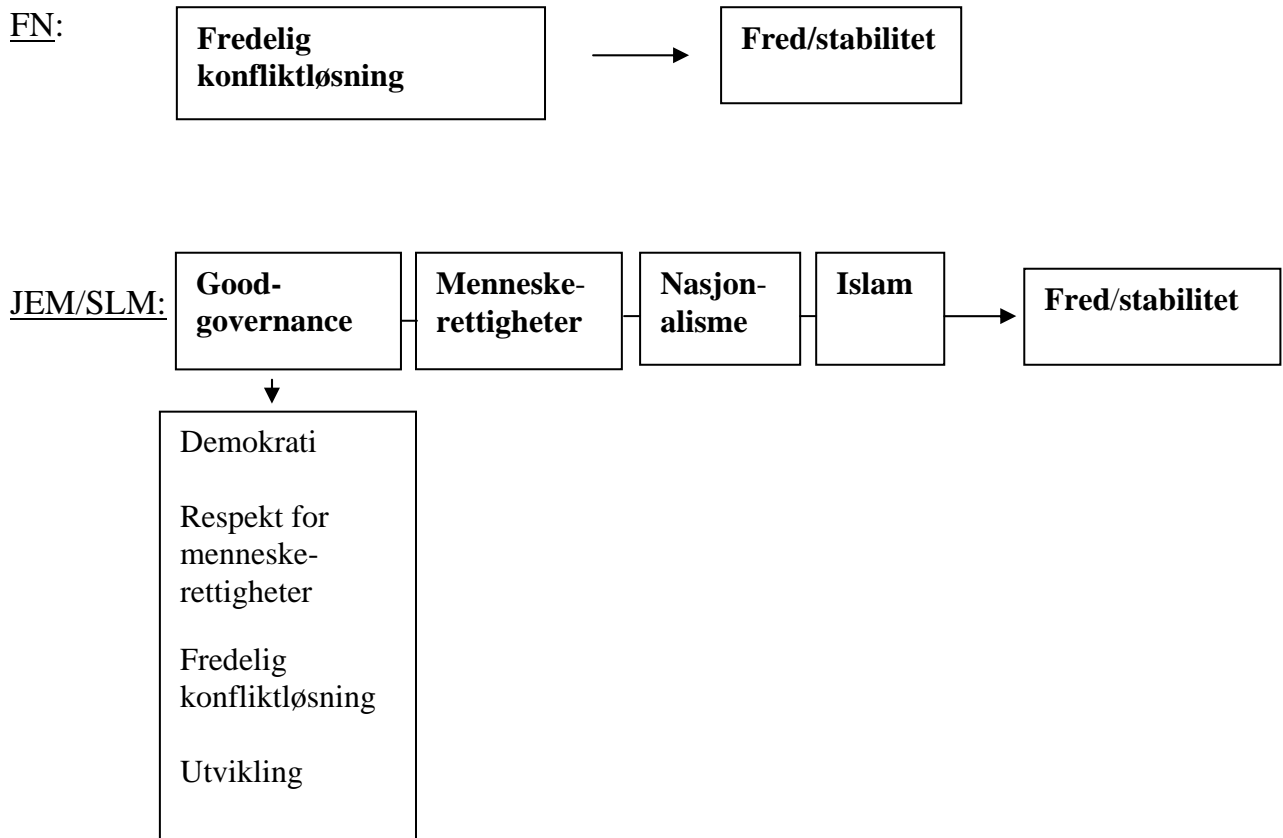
FN:

Fredelig konfliktløsning

Fred/stabilitet

JEM/SLM:

Good-governance

Menneske-rettigheter

Nasjon-alisme

Islam

Fred/stabilitet

Demokrati

Respekt for menneske-rettigheter

Fredelig konfliktløsning

Utvikling